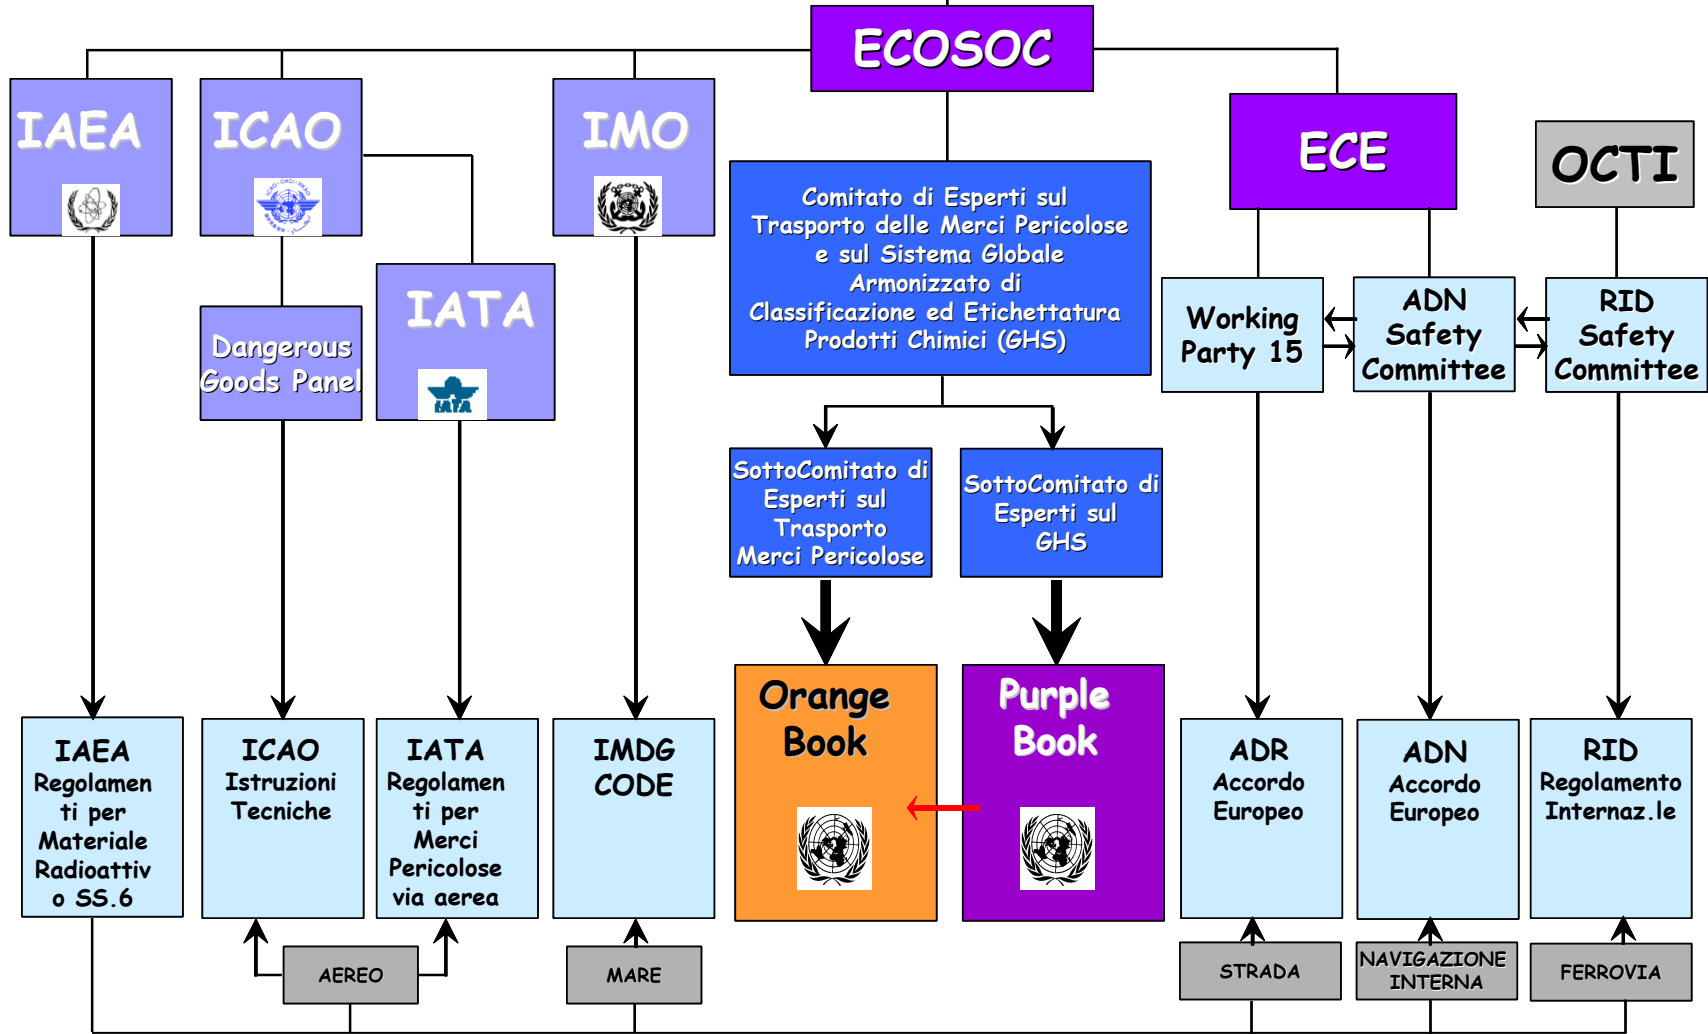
ECOSOC

IAEA

ICAO

IMO

ECE

OCTI

Comitato di Esperti sul Trasporto delle Merci Pericolose e sul Sistema Globale Armonizzato di Classificazione ed Etichettatura Prodotti Chimici (GHS)

IATA

Dangerous Goods Panel

Working Party 15

ADN Safety Committee

RID Safety Committee

SottoComitato di Esperti sul Trasporto Merci Pericolose

SottoComitato di Esperti sul GHS

Orange Book

Purple Book

IAEA Regolamenti per Materiale Radioattivo SS.6

ICAO Istruzioni Tecniche

IATA Regolamenti per Merci Pericolose via aerea

IMDG CODE

ADR Accordo Europeo

ADN Accordo Europeo

RID Regolamento Internaz.le

AEREO

MARE

STRADA

NAVIGAZIONE INTERNA

FERROVIA